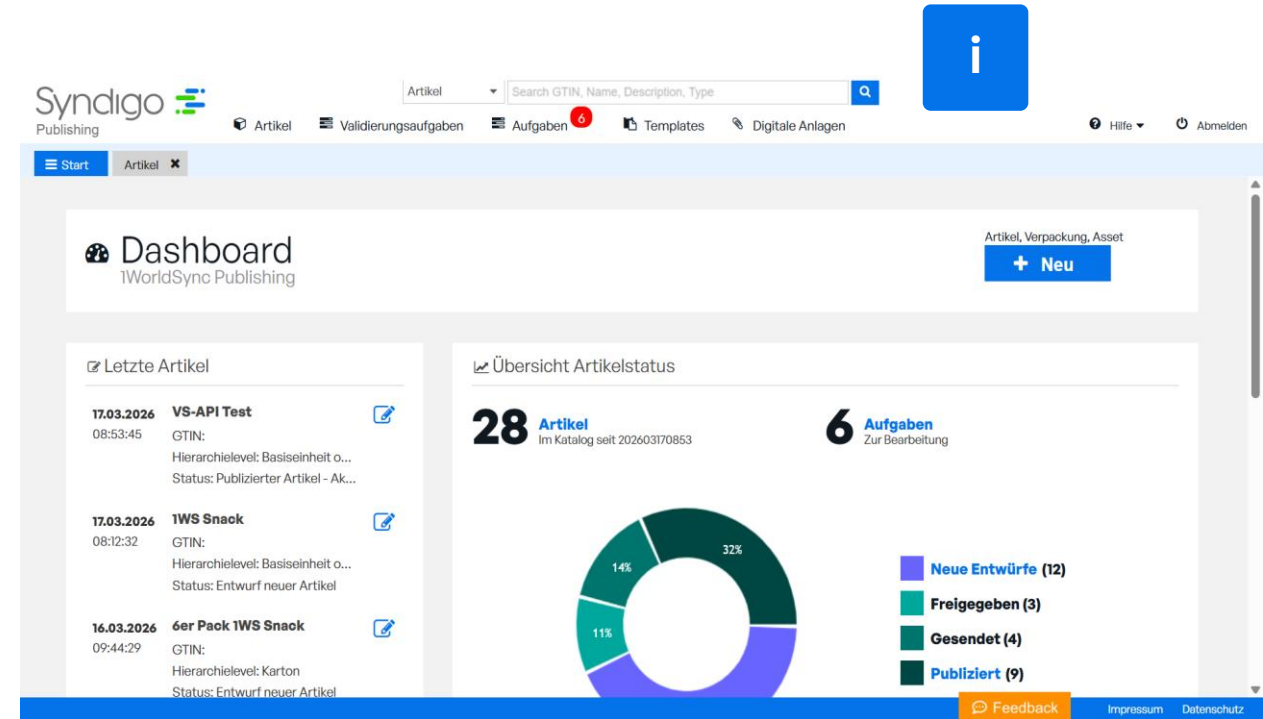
i

Syndigo
Publishing

Artikel
Search GTIN, Name, Description, Type

Artikel
Validierungsaufgaben
Aufgaben 6
Templates
Digitale Anlagen
Hilfe
Abmelden

Start
Artikel ✖

Dashboard
1WorldSync Publishing

Artikel, Verpackung, Asset
+ Neu

Letzte Artikel

17.03.2026
08:53:45
VS-API Test
GTIN:
Hierarchielevel: Basiseinheit o...
Status: Publizierter Artikel - Ak...

17.03.2026
08:12:32
1WS Snack
GTIN:
Hierarchielevel: Basiseinheit o...
Status: Entwurf neuer Artikel

16.03.2026
09:44:29
6er Pack 1WS Snack
GTIN:
Hierarchielevel: Karton
Status: Entwurf neuer Artikel

Übersicht Artikelstatus

28 Artikel
Im Katalog seit 202603170853

6 Aufgaben
Zur Bearbeitung

32%
14%
11%

Neue Entwürfe (12)
Freigegeben (3)
Gesendet (4)
Publiziert (9)

Feedback
Impressum
Datenschutz